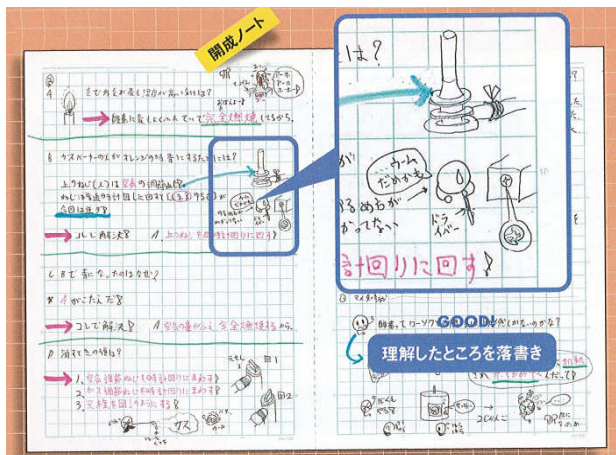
開成ノート

は？

ウーム
だめかも

ドライバー

かるめらが
かってない

計回りに回す♪

4 まどか炎が黄色い理由が高い理由は？

酸素が足りなくなれなくて完全燃焼してるから。

B ガスバーナーの炎がオレンジ色から青にするためには？

上ねじ（A）は空気の調節ねじ
ねじは反時計回りに回す

コレで解決♪

上ねじを反時計回りに回す♪

C 8で青に…

コレで解決♪

空気の量が少ないと完全燃焼するから。

D 消すときの順は？

1. 空気調節ねじを時計回りに回す
2. ガス調節ねじを時計回りに回す
3. 元栓を閉じる

GOOD!

理解したところを落書き